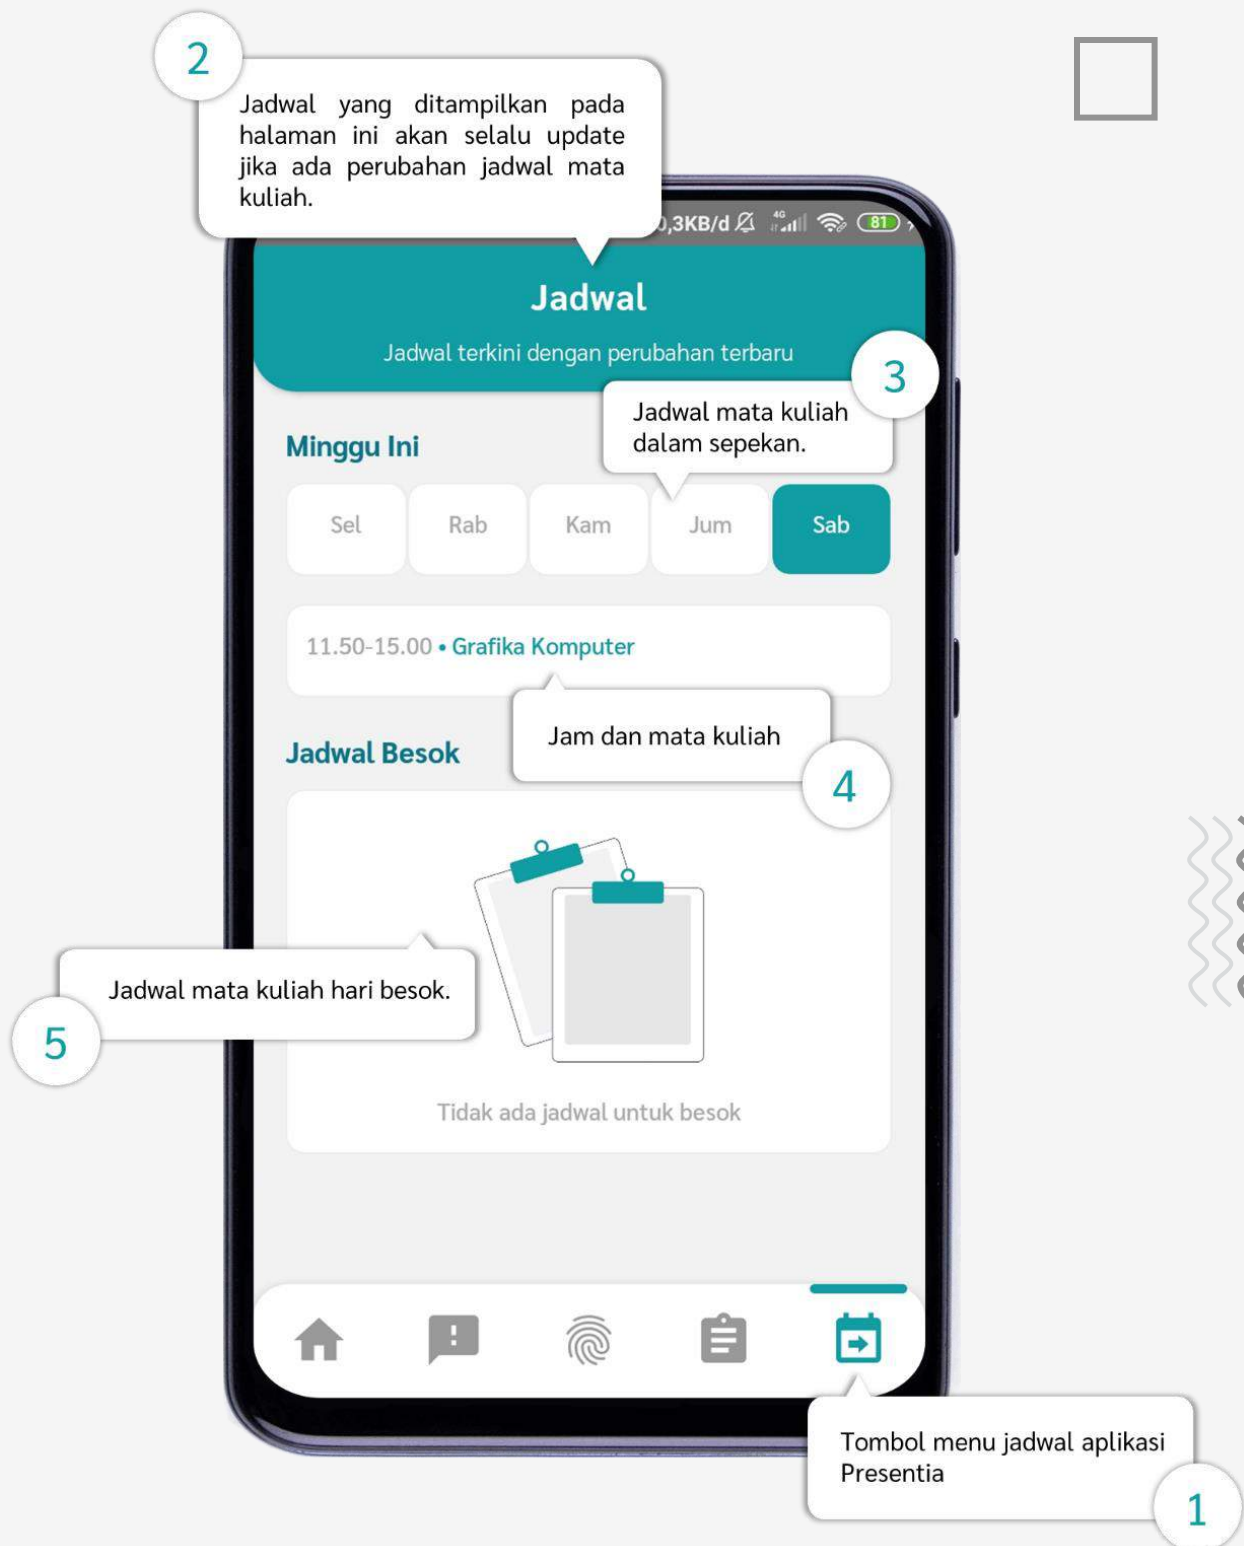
2

Jadwal yang ditampilkan pada halaman ini akan selalu update jika ada perubahan jadwal mata kuliah.

0,3KB/d 81

Jadwal

Jadwal terkini dengan perubahan terbaru

3

Jadwal mata kuliah dalam sepekan.

Minggu Ini

| Sel | Rab | Kam | Jum | Sab |
|---|---|---|---|---|

11.50-15.00 • Grafika Komputer

Jam dan mata kuliah

4

Jadwal Besok

Jadwal mata kuliah hari besok.

5

Tidak ada jadwal untuk besok

Tombol menu jadwal aplikasi Presentia

1